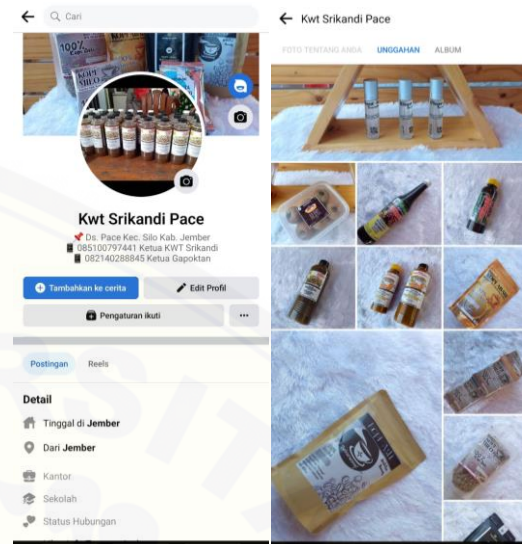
Cari

Kwt Srikandi Pace
Ds. Pace Kec. Silo Kab. Jember
085100797441 Ketua KWT Srikandi
082140288845 Ketua Gapoktan

Tambahkan ke cerita
Edit Profil
Pengaturan ikuti
...

Postingan
Reels

Detail
Tinggal di Jember
Dari Jember
Kantor
Sekolah
Status Hubungan

Kwt Srikandi Pace
FOTO TENTANG ANDA
UNGGAHAN
ALBUM